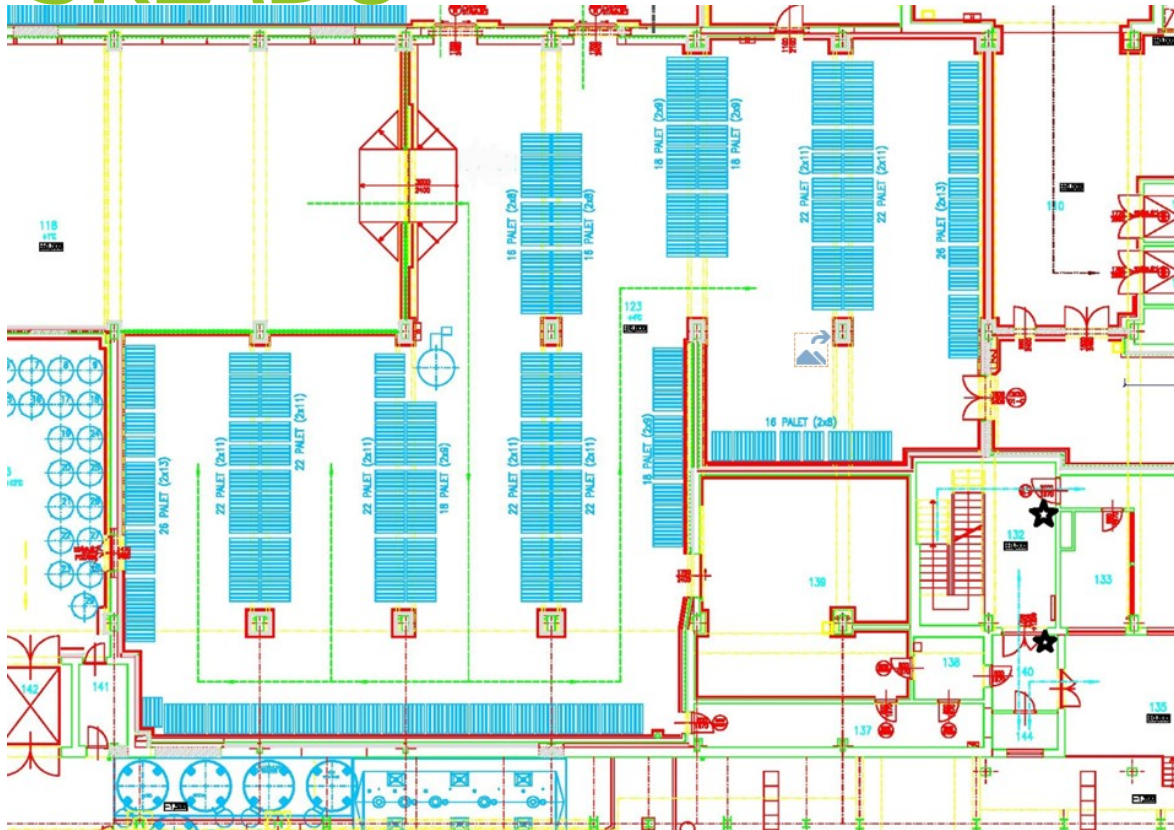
18 PALET (2x9)
18 PALET (2x9)
22 PALET (2x11)
22 PALET (2x11)
26 PALET (2x13)
118
130
16 PALET (2x8)
16 PALET (2x8)
123
26 PALET (2x13)
22 PALET (2x11)
22 PALET (2x11)
22 PALET (2x11)
18 PALET (2x9)
22 PALET (2x11)
22 PALET (2x11)
18 PALET (2x9)
16 PALET (2x8)
132
133
139
138
140
137
144
142
141
135